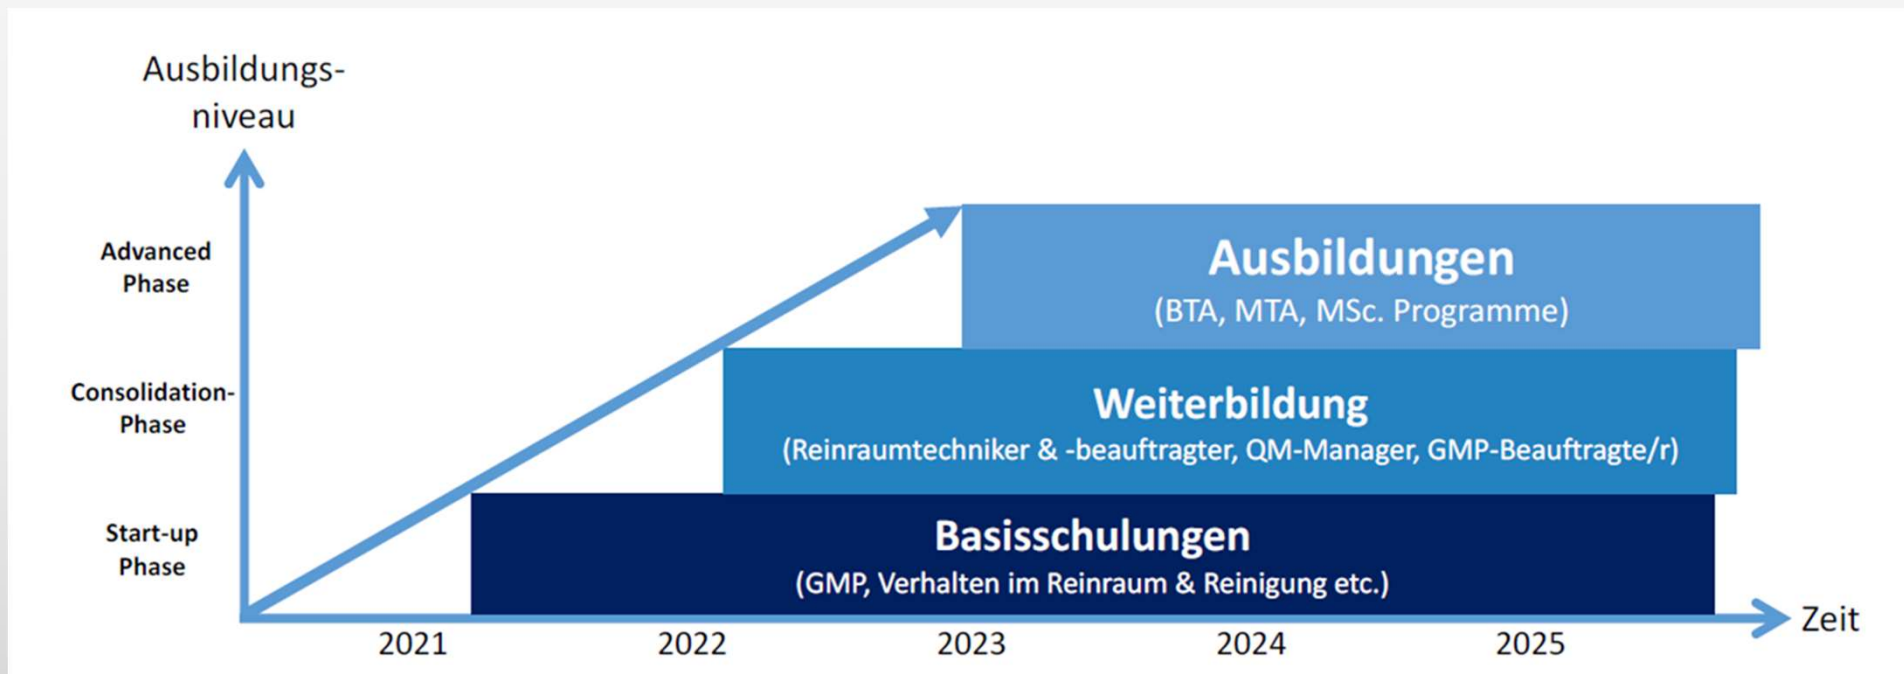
Ausbildungs-
niveau

Advanced Phase

Consolidation-Phase

Start-up Phase

Ausbildungen
(BTA, MTA, MSc. Programme)

Weiterbildung
(Reinraumtechniker & -beauftragter, QM-Manager, GMP-Beauftragte/r)

Basisschulungen
(GMP, Verhalten im Reinraum & Reinigung etc.)

Zeit

2021 2022 2023 2024 2025